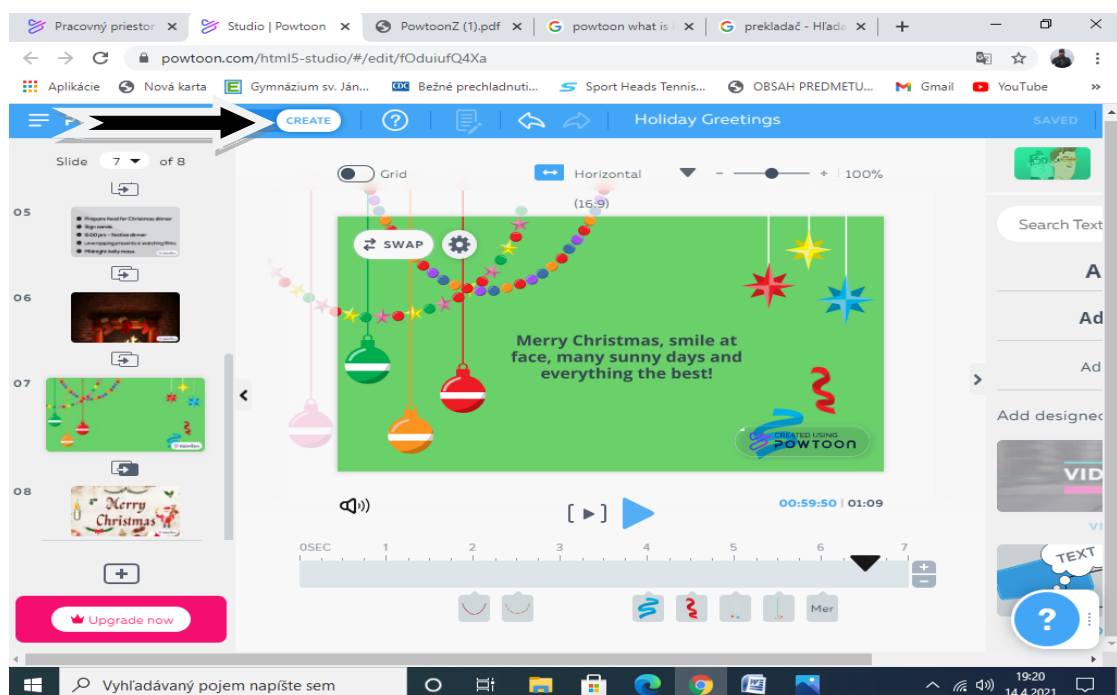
Pracovný priestor | Studio | Powtoon | PowtoonZ (1).pdf | powtoon what is | prekladač - Hľadá

powtoon.com/html5-studio/#/edit/fOduiufQ4Xa

Aplikácie | Nová karta | Gymnázium sv. Ján... | Bežné prechladnuti... | Sport Heads Tennis... | OBSAH PREDMETU... | Gmail | YouTube

CREATE | Holiday Greetings | SAVED

Slide 7 of 8

05
Prepare food for Christmas dinner
Sign carols
5:00 pm - festive dinner
Unwrapping presents a watching films
Midnight holy mass

06

07

08
Merry Christmas

Upgrade now

Grid | Horizontal (16:9) | 100%

SWAP

Merry Christmas, smile at face, many sunny days and everything the best!

CREATED USING POWTOON

00:59:50 | 01:09

0SEC 1 2 3 4 5 6 7

Mer

Search Text
A
Ad
Ad
Add designed
VID
TEXT
?

Vyhľadávaný pojem napíšte sem

19:20
14.4.2021